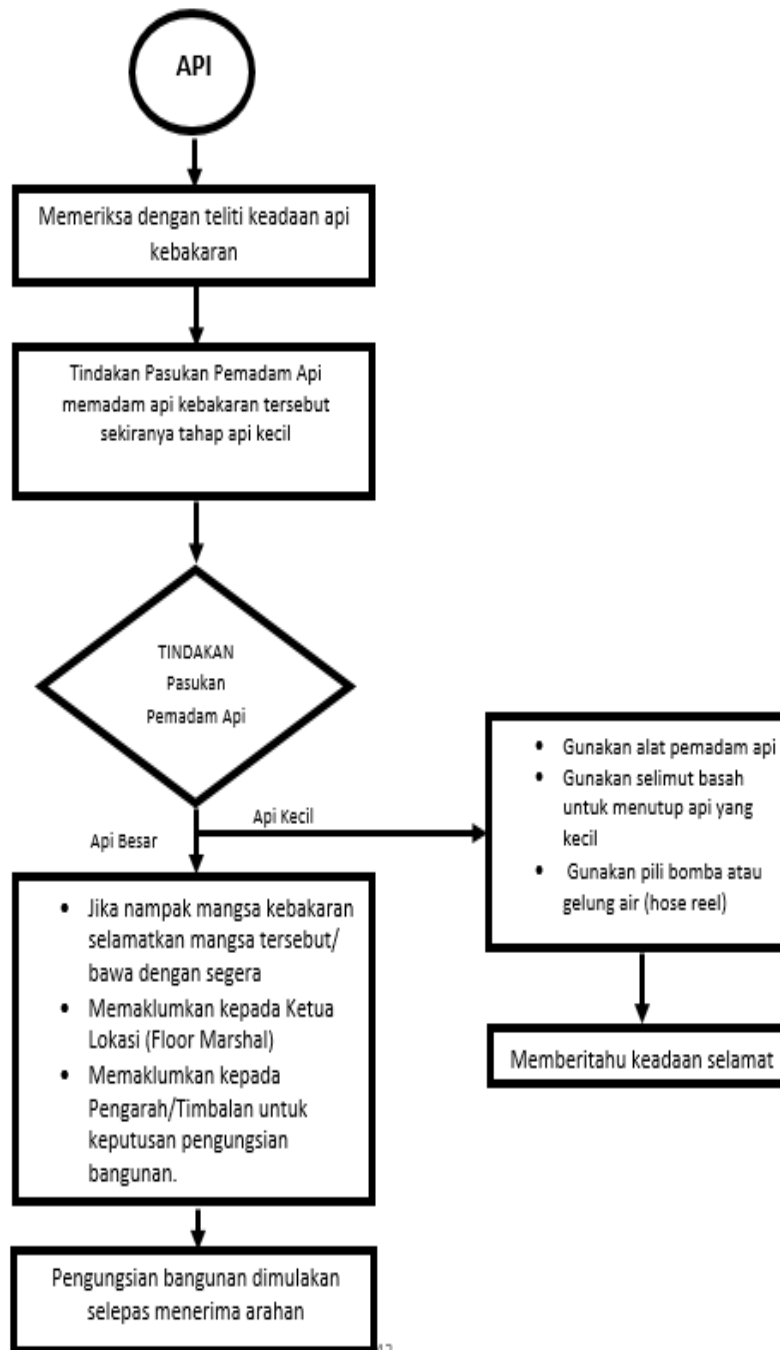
API

Memeriksa dengan teliti keadaan api kebakaran

Tindakan Pasukan Pemadam Api memadam api kebakaran tersebut sekiranya tahap api kecil

TINDAKAN Pasukan Pemadam Api

Api Kecil

Api Besar

- Gunakan alat pemadam api
- Gunakan selimut basah untuk menutup api yang kecil
- Gunakan pili bomba atau gelung air (hose reel)

Memberitahu keadaan selamat

- Jika nampak mangsa kebakaran selamatkan mangsa tersebut/ bawa dengan segera
- Memaklumkan kepada Ketua Lokasi (Floor Marshal)
- Memaklumkan kepada Pengarah/Timbalan untuk keputusan pengungsian bangunan.

Pengungsian bangunan dimulakan selepas menerima arahan